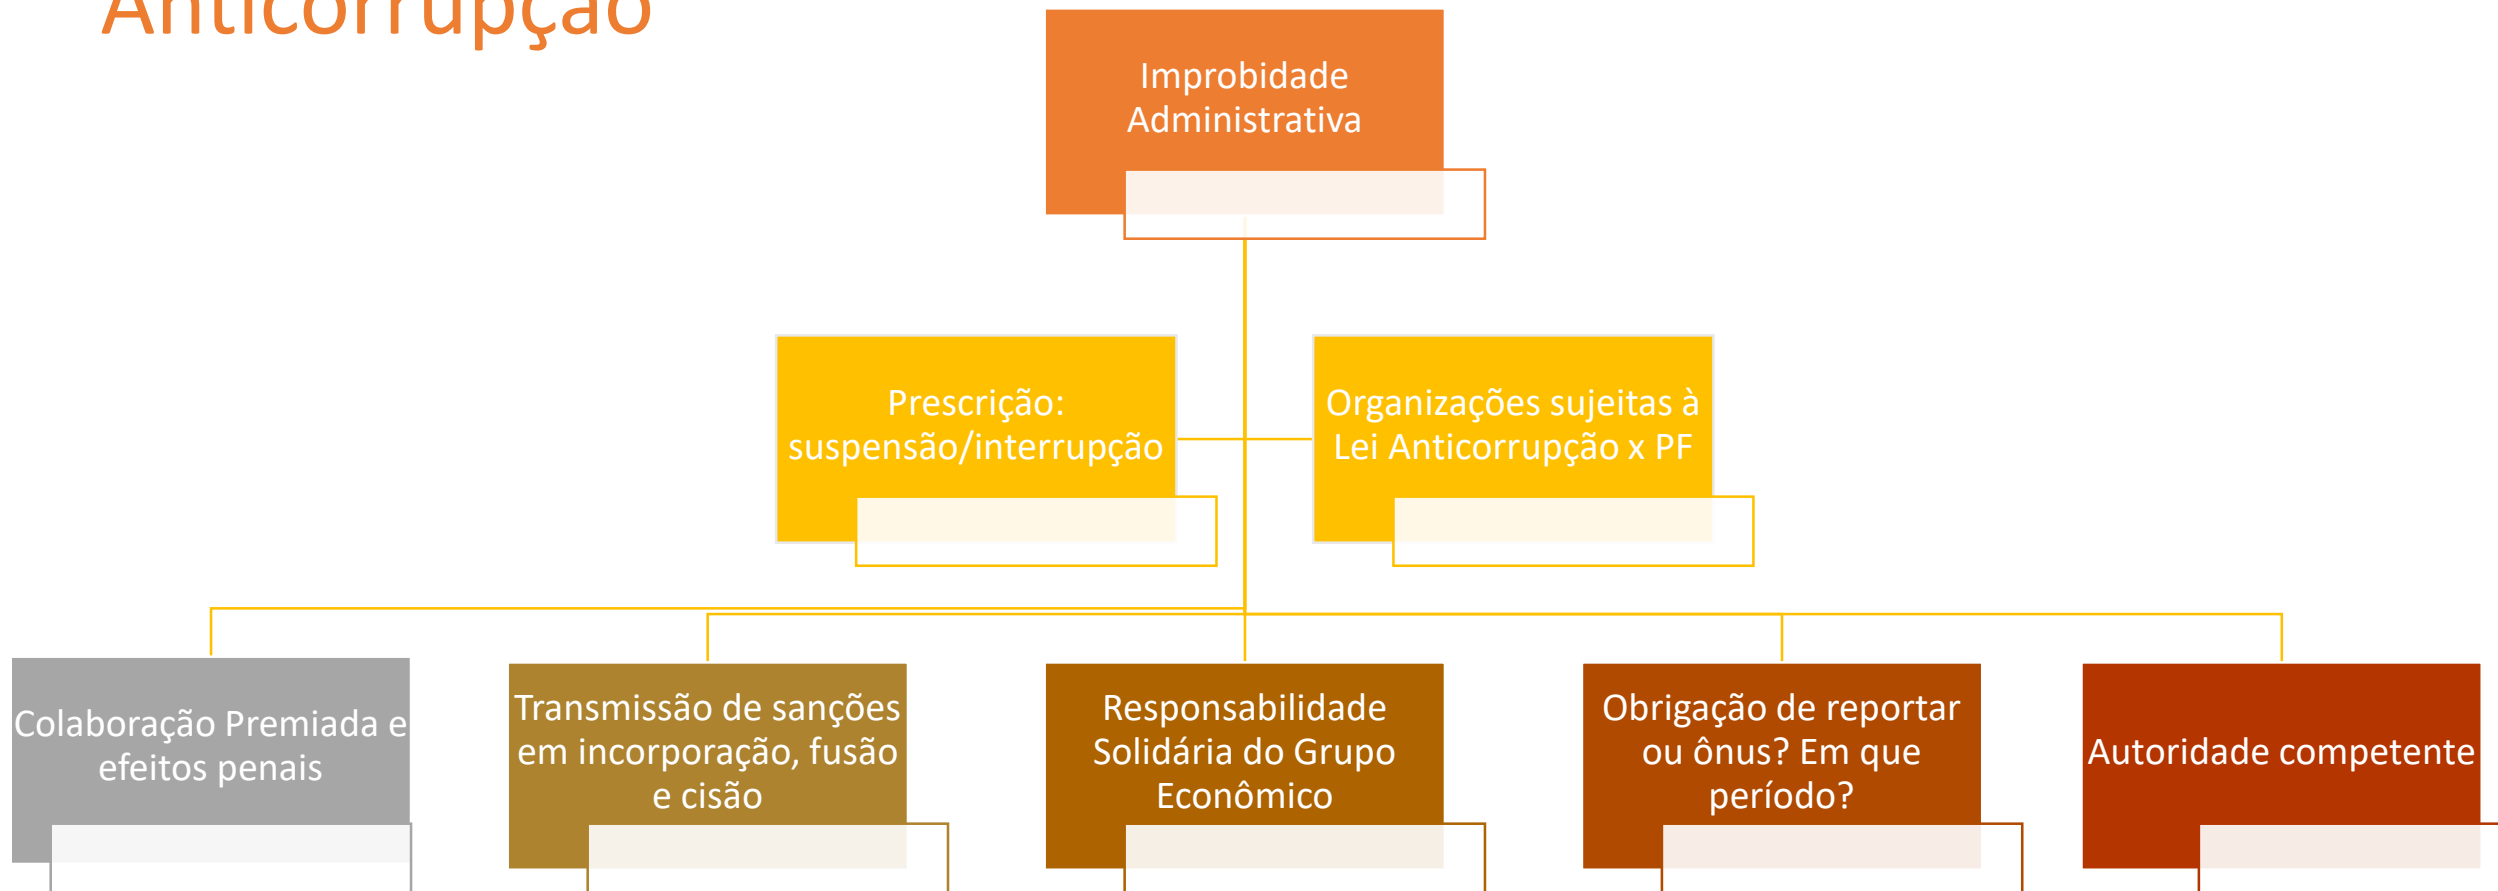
Anticorrupção

Improbidade Administrativa

Prescrição: suspensão/interrupção

Organizações sujeitas à Lei Anticorrupção x PF

Colaboração Premiada e efeitos penais

Transmissão de sanções em incorporação, fusão e cisão

Responsabilidade Solidária do Grupo Econômico

Obrigação de reportar ou ônus? Em que período?

Autoridade competente